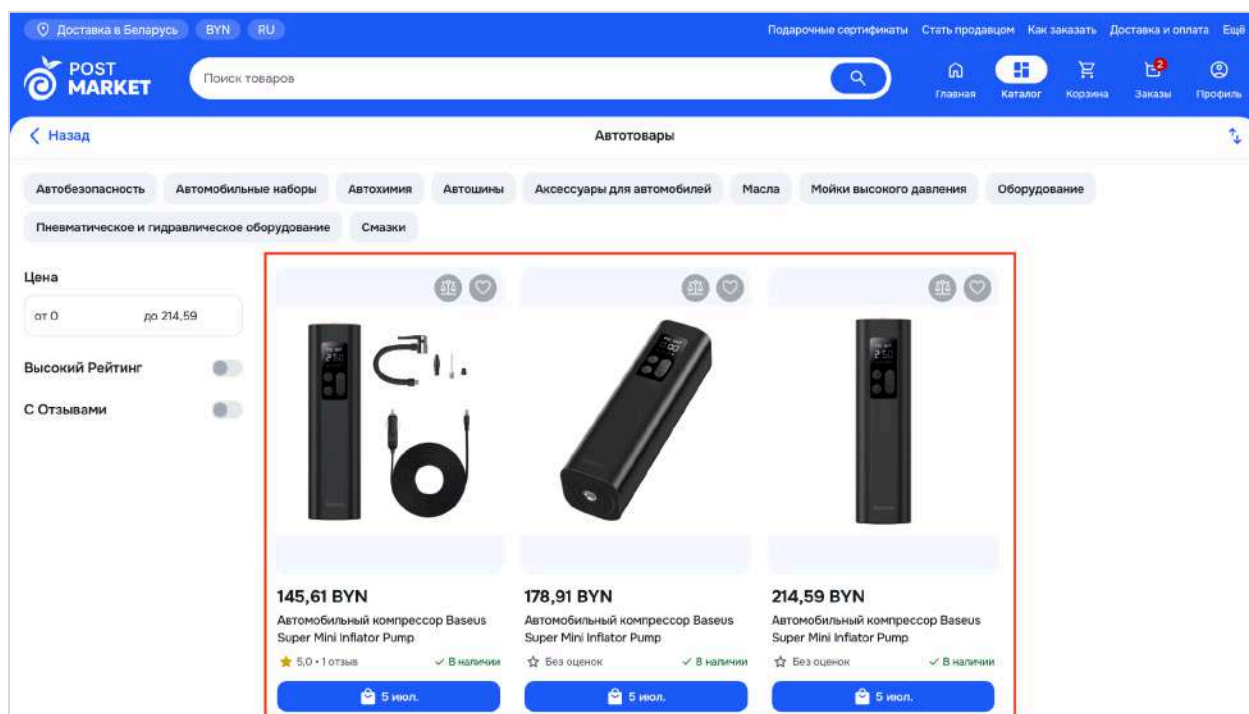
Доставка в Беларусь BYN RU

Подарочные сертификаты Стать продавцом Как заказать Доставка и оплата Ещё

POST MARKET

Поиск товаров

Главная Каталог Корзина 2 Заказы Профиль

< Назад

Автотовары

Автобезопасность Автомобильные наборы Автохимия Автошины Аксессуары для автомобилей Масла Мойки высокого давления Оборудование Пневматическое и гидравлическое оборудование Смазки

Цена

от 0 до 214,59

Высокий Рейтинг

С Отзывами

145,61 BYN
Автомобильный компрессор Baseus Super Mini Inflator Pump
5,0 • 1 отзыв ✓ В наличии
5 июл.

178,91 BYN
Автомобильный компрессор Baseus Super Mini Inflator Pump
Без оценок ✓ В наличии
5 июл.

214,59 BYN
Автомобильный компрессор Baseus Super Mini Inflator Pump
Без оценок ✓ В наличии
5 июл.